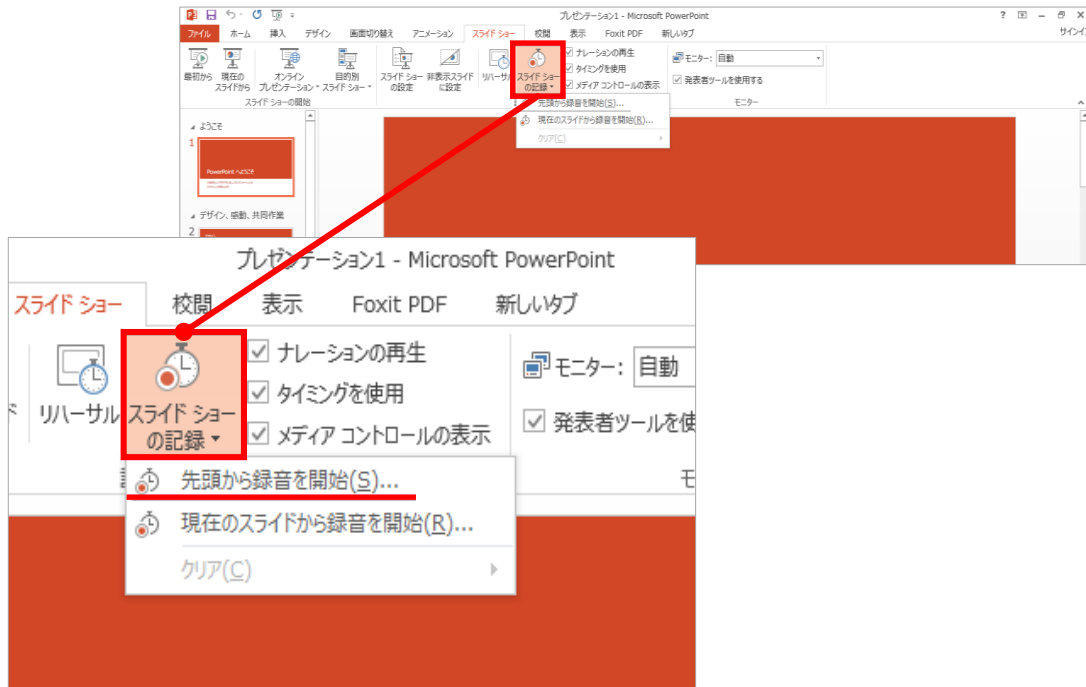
プレゼンテーション1 - Microsoft PowerPoint
? サインイン

ファイル ホーム 挿入 デザイン 画面切り替え アニメーション スライド ショー 校閲 表示 Foxit PDF 新しいタブ

最初から 現在のスライドから
オンライン プレゼンテーション
目的別 スライド ショー
スライド ショーの開始
スライド ショーの設定 非表示スライドに設定 リハーサル スライド ショーの記録
ナレーションの再生
タイミングを使用
メディア コントロールの表示
モニター: 自動
発表者ツールを使用する
モニター
先頭から録音を開始(S)...
現在のスライドから録音を開始(R)...
クリア(C)

ようこそ
1
PowerPoint へようこそ
デザイン、感動、共同作業
2

プレゼンテーション1 - Microsoft PowerPoint
スライド ショー 校閲 表示 Foxit PDF 新しいタブ
リハーサル
スライド ショーの記録
ナレーションの再生
タイミングを使用
メディア コントロールの表示
モニター: 自動
発表者ツールを使
先頭から録音を開始(S)...
現在のスライドから録音を開始(R)...
クリア(C)